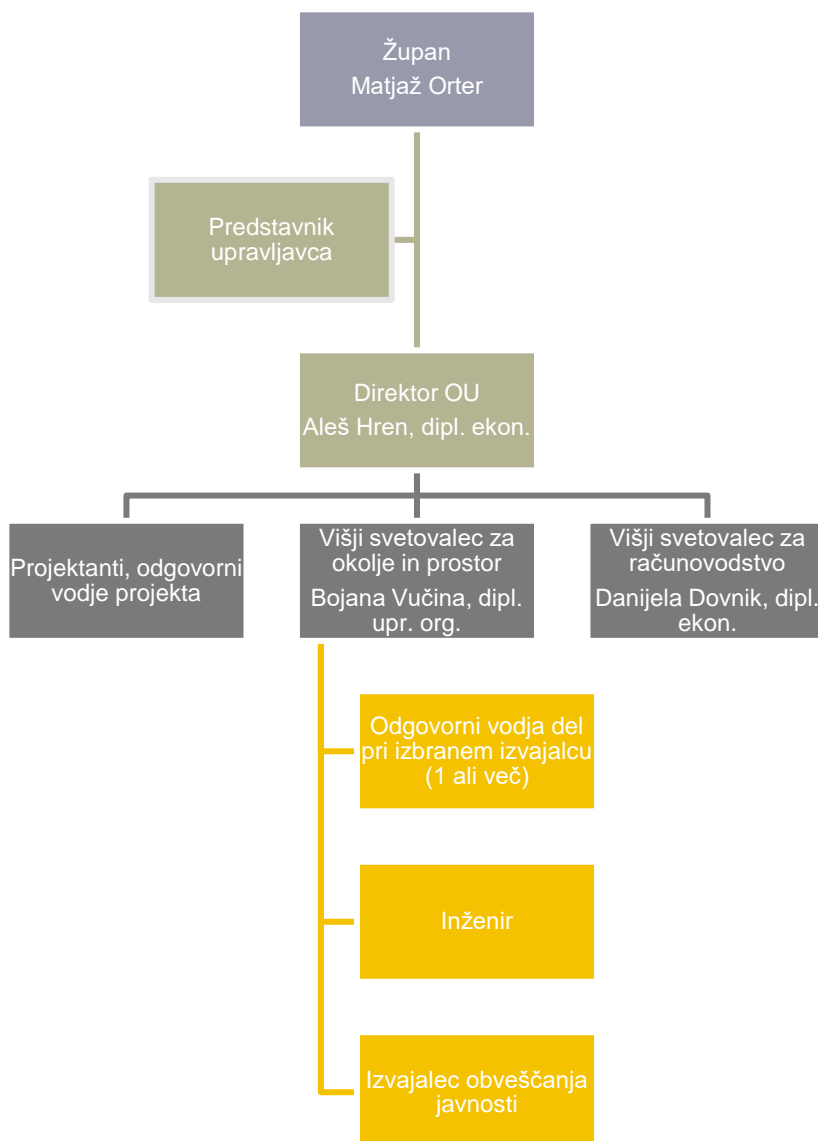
Župan
Matjaž Orter

Predstavnik upravljavca

Direktor OU
Aleš Hren, dipl. ekon.

Projektanti, odgovorni vodje projekta

Višji svetovalec za okolje in prostor
Bojana Vučina, dipl. upr. org.

Višji svetovalec za računovodstvo
Danijela Dovnik, dipl. ekon.

Odgovorni vodja del pri izbranem izvajalcu (1 ali več)

Inženir

Izvajalec obveščanja javnosti